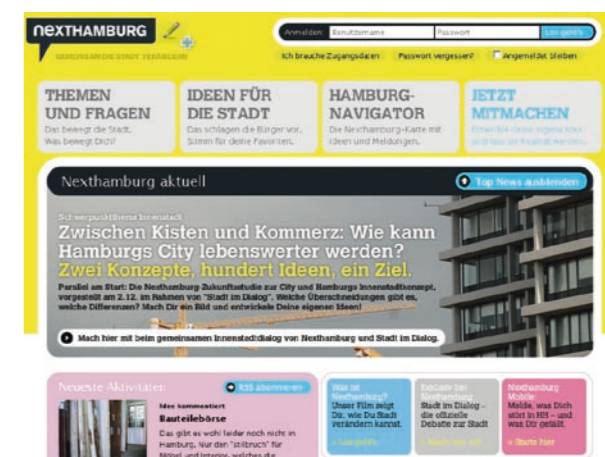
NEXTHAMBURG
GEMEINSAM DIE STADT VERÄNDERN

Anmelden: Benutzername Passwort Los geht's
Ich brauche Zugangsdaten Passwort vergessen? Angemeldet bleiben

THEMEN UND FRAGEN
Das bewegt die Stadt. Was bewegt Dich?

IDEEN FÜR DIE STADT
Das schlagen die Bürger vor. Stimm für deine Favoriten.

HAMBURG-NAVIGATOR
Die Nexthamburg-Karte mit Ideen und Meldungen.

JETZT MITMACHEN
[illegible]

Nexthamburg aktuell
Top News ausblenden

Schwerpunktthema Innenstadt
Zwischen Kisten und Kommerz: Wie kann Hamburgs City lebenswerter werden?
Zwei Konzepte, hundert Ideen, ein Ziel.
Parallel am Start: Die Nexthamburg-Zukunftsstudie zur City und Hamburgs Innenstadtkonzept, vorgestellt am 2.12. im Rahmen von "Stadt im Dialog". Welche Überschneidungen gibt es, welche Differenzen? Mach Dir ein Bild und entwickele Deine eigenen Ideen!

Mach hier mit beim gemeinsamen Innenstadtdialog von Nexthamburg und Stadt im Dialog.

Neueste Aktivitäten
RSS abonnieren
Idee kommentiert
Bauteilebörse
Das gibt es wohl leider noch nicht in Hamburg. Nur den "stilbruch" für Möbel und Interior, welches die

Was ist Nexthamburg?
Unser Film zeigt Dir, wie Du Stadt verändern kannst.
» Los geht's

Exklusiv bei Nexthamburg
Stadt im Dialog – die offizielle Debatte zur Stadt
» Mach mit

Nexthamburg Mobile
Melde, was Dich stört in HH – und was Dir gefällt.
» Starte hier